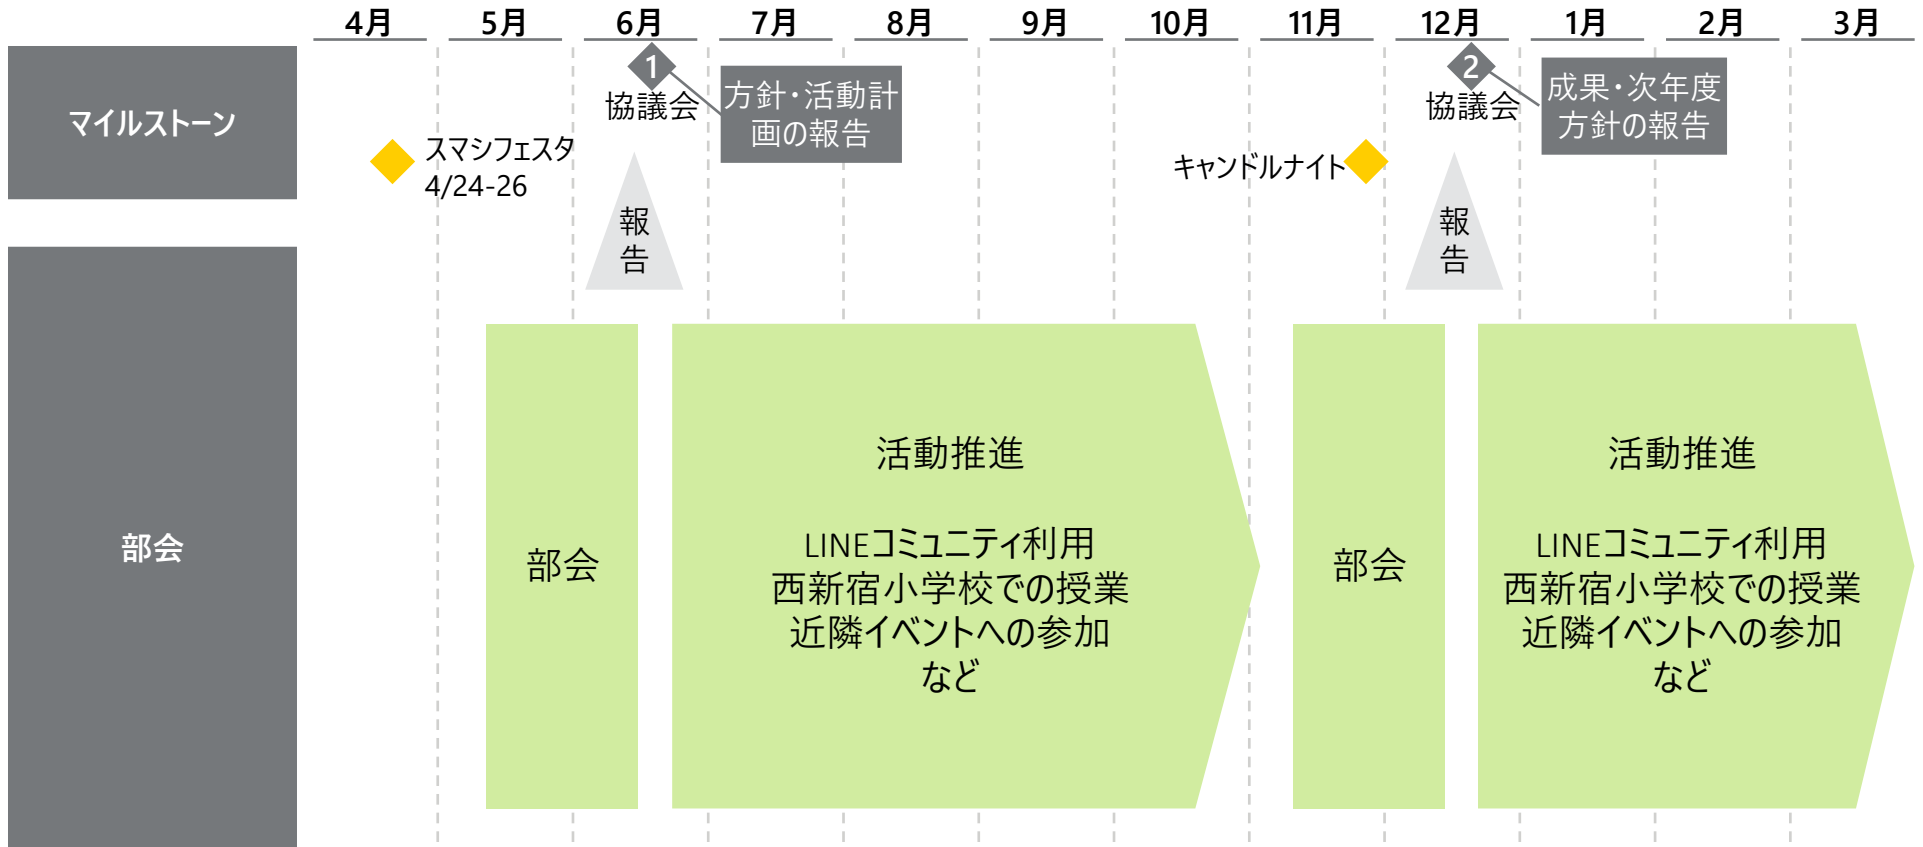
4月 5月 6月 7月 8月 9月 10月 11月 12月 1月 2月 3月

マイルストーン

スマシフェスタ 4/24-26

1 協議会

方針・活動計画の報告

報告

キャンドルナイト

2 協議会

成果・次年度方針の報告

報告

部会

部会

活動推進

LINEコミュニティ利用
西新宿小学校での授業
近隣イベントへの参加
など

部会

活動推進

LINEコミュニティ利用
西新宿小学校での授業
近隣イベントへの参加
など